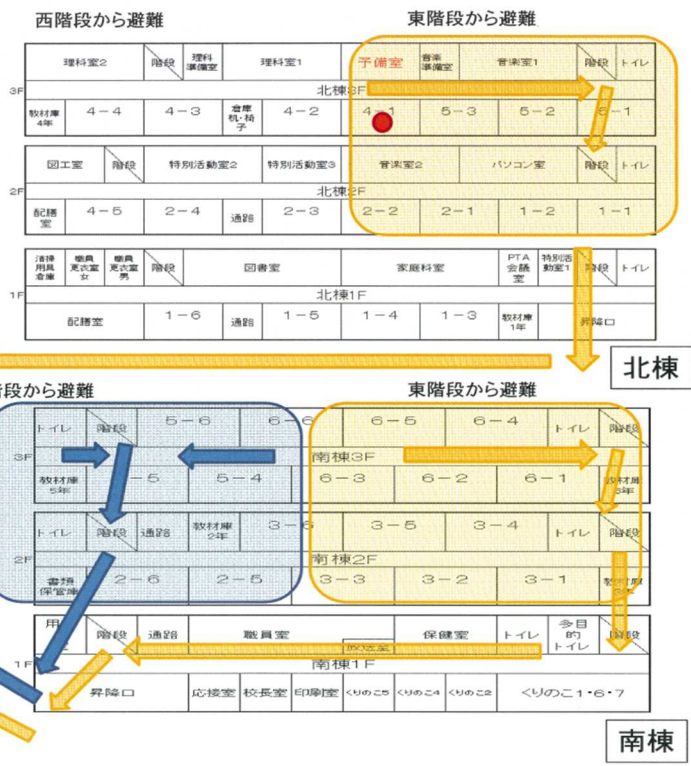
西階段から避難

東階段から避難

3F

| 理科室2 | 階段 | 理科準備室 | 理科室1 | 予備室 | 音楽準備室 | 音楽室1 | 階段 | トイレ |
|---|---|---|---|---|---|---|---|---|

北棟3F

| 教材庫4年 | 4－4 | 4－3 | 倉庫 机・椅子 | 4－2 | 4－1 | 5－3 | 5－2 | 6－1 |
|---|---|---|---|---|---|---|---|---|

2F

| 図工室 | 階段 | 特別活動室2 | 特別活動室3 | 音楽室2 | パソコン室 | 階段 | トイレ |
|---|---|---|---|---|---|---|---|

北棟2F

| 配膳室 | 4－5 | 2－4 | 通路 | 2－3 | 2－2 | 2－1 | 1－2 | 1－1 |
|---|---|---|---|---|---|---|---|---|

1F

| 清掃用具倉庫 | 職員更衣室女 | 職員更衣室男 | 階段 | 図書室 | 家庭科室 | PTA会議室 | 特別活動室1 | 階段 | トイレ |
|---|---|---|---|---|---|---|---|---|---|

北棟1F

| 配膳室 | 1－6 | 通路 | 1－5 | 1－4 | 1－3 | 教材庫1年 | 昇降口 |
|---|---|---|---|---|---|---|---|

北棟

階段から避難

東階段から避難

3F

| トイレ | 階段 | 5－6 | 6－6 | 6－5 | 6－4 | トイレ | 階段 |
|---|---|---|---|---|---|---|---|

南棟3F

| 教材庫5年 | 5－5 | 5－4 | 6－3 | 6－2 | 6－1 | 教材庫6年 |
|---|---|---|---|---|---|---|

2F

| トイレ | 階段 | 通路 | 教材庫2年 | 3－6 | 3－5 | 3－4 | トイレ | 階段 |
|---|---|---|---|---|---|---|---|---|

南棟2F

| 書類保管庫 | 2－6 | 2－5 | 3－3 | 3－2 | 3－1 | 教材庫 |
|---|---|---|---|---|---|---|

1F

| 用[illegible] | 階段 | 通路 | 職員室 | 放送室 | 保健室 | トイレ | 多目的トイレ | 階段 |
|---|---|---|---|---|---|---|---|---|

南棟1F

| 昇降口 | 応接室 | 校長室 | 印刷室 | くりのこ5 | くりのこ4 | くりのこ2 | くりのこ1・6・7 |
|---|---|---|---|---|---|---|---|

南棟